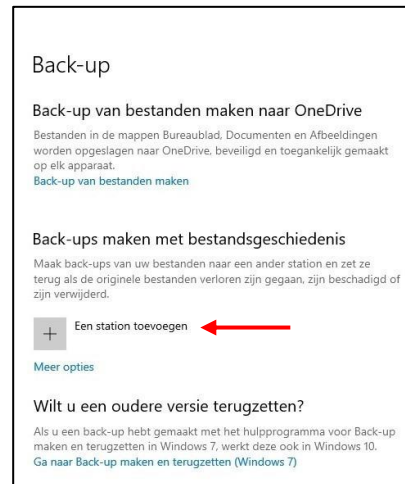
Back-up

Back-up van bestanden maken naar OneDrive

Bestanden in de mappen Bureaublad, Documenten en Afbeeldingen worden opgeslagen naar OneDrive, beveiligd en toegankelijk gemaakt op elk apparaat.

Back-up van bestanden maken

Back-ups maken met bestandsgeschiedenis

Maak back-ups van uw bestanden naar een ander station en zet ze terug als de originele bestanden verloren zijn gegaan, zijn beschadigd of zijn verwijderd.

+ Een station toevoegen

Meer opties

Wilt u een oudere versie terugzetten?

Als u een back-up hebt gemaakt met het hulpprogramma voor Back-up maken en terugzetten in Windows 7, werkt deze ook in Windows 10.

Ga naar Back-up maken en terugzetten (Windows 7)